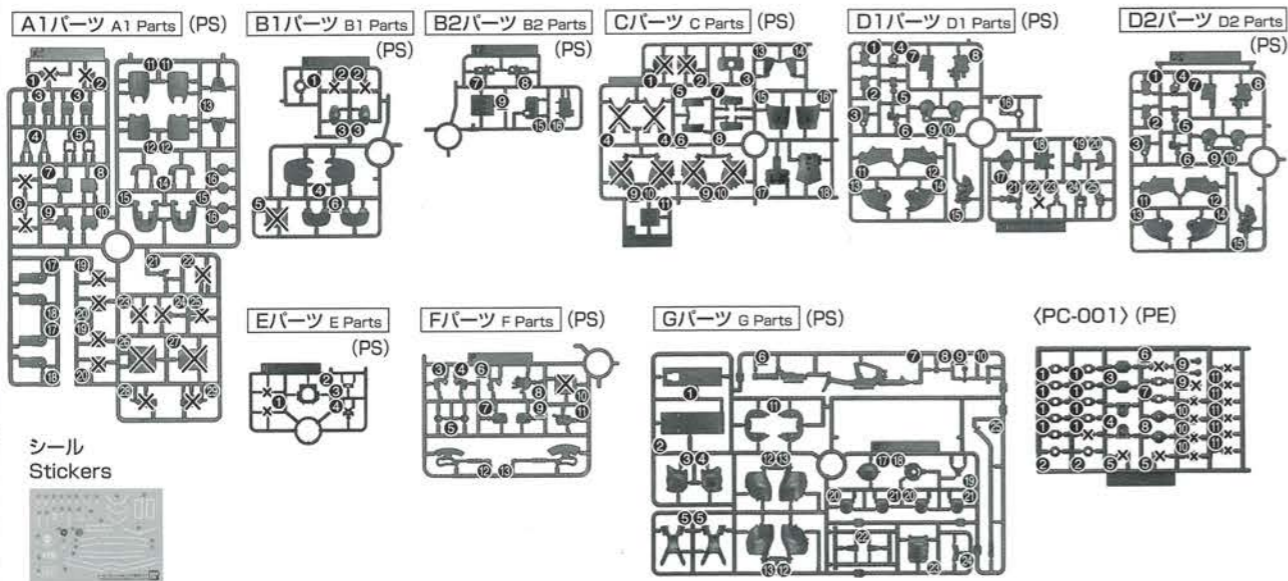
A1パーツ A1 Parts (PS)

B1パーツ B1 Parts (PS)

B2パーツ B2 Parts (PS)

Cパーツ C Parts (PS)

D1パーツ D1 Parts (PS)

D2パーツ D2 Parts (PS)

Eパーツ E Parts (PS)

Fパーツ F Parts (PS)

Gパーツ G Parts (PS)

〈PC-001〉 (PE)

シール
Stickers